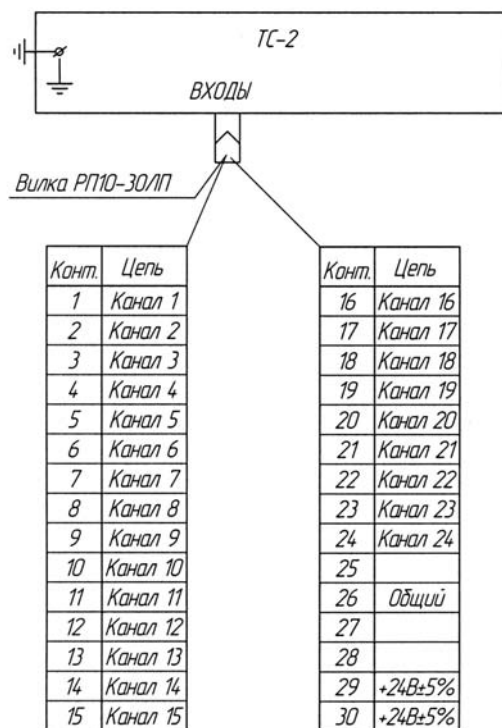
ТС-2

ВХОДЫ

Вилка РП10-30ЛП

| Конт. | Цепь |
|---|---|
| 1 | Канал 1 |
| 2 | Канал 2 |
| 3 | Канал 3 |
| 4 | Канал 4 |
| 5 | Канал 5 |
| 6 | Канал 6 |
| 7 | Канал 7 |
| 8 | Канал 8 |
| 9 | Канал 9 |
| 10 | Канал 10 |
| 11 | Канал 11 |
| 12 | Канал 12 |
| 13 | Канал 13 |
| 14 | Канал 14 |
| 15 | Канал 15 |

| Конт. | Цепь |
|---|---|
| 16 | Канал 16 |
| 17 | Канал 17 |
| 18 | Канал 18 |
| 19 | Канал 19 |
| 20 | Канал 20 |
| 21 | Канал 21 |
| 22 | Канал 22 |
| 23 | Канал 23 |
| 24 | Канал 24 |
| 25 | |
| 26 | Общий |
| 27 | |
| 28 | |
| 29 | +24В±5% |
| 30 | +24В±5% |